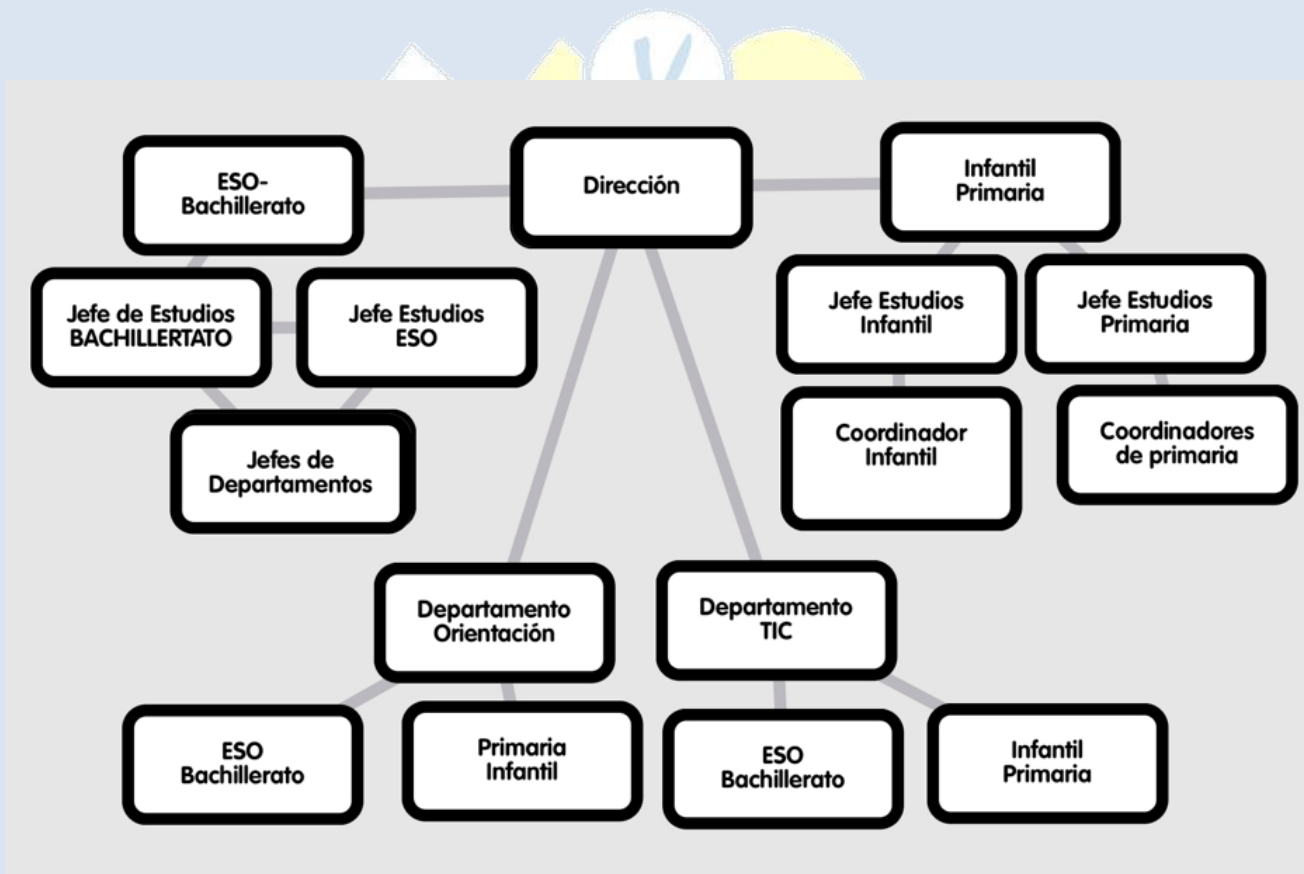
ESO-
Bachillerato

Dirección

Infantil
Primaria

Jefe de Estudios
BACHILLERTATO

Jefe Estudios
ESO

Jefe Estudios
Infantil

Jefe Estudios
Primaria

Jefes de
Departamentos

Coordinador
Infantil

Coordinadores
de primaria

Departamento
Orientación

Departamento
TIC

ESO
Bachillerato

Primaria
Infantil

ESO
Bachillerato

Infantil
Primaria